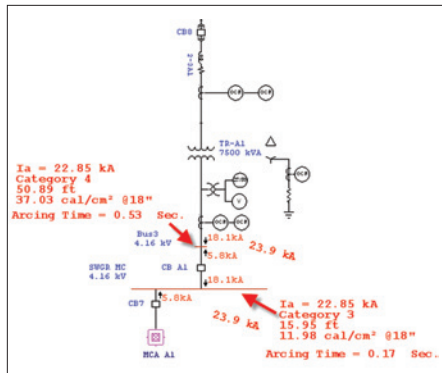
CB8

TVS-1

OCR OCR

TR-A1
7500 kVA

OCR

Ia = 22.85 kA
Category 4
50.89 ft
37.03 cal/cm² @18"
Arcing Time = 0.53 Sec.

OCR
V

OCR OCR

18.1kA
Bus3
4.16 kV
5.8kA
23.9 kA

SWGR MC
4.16 kV
CB A1
18.1kA

CB7
5.8kA

Ia = 22.85 kA
Category 3
15.95 ft
11.98 cal/cm² @18"

23.9 kA

MCA A1

Arcing Time = 0.17 Sec.